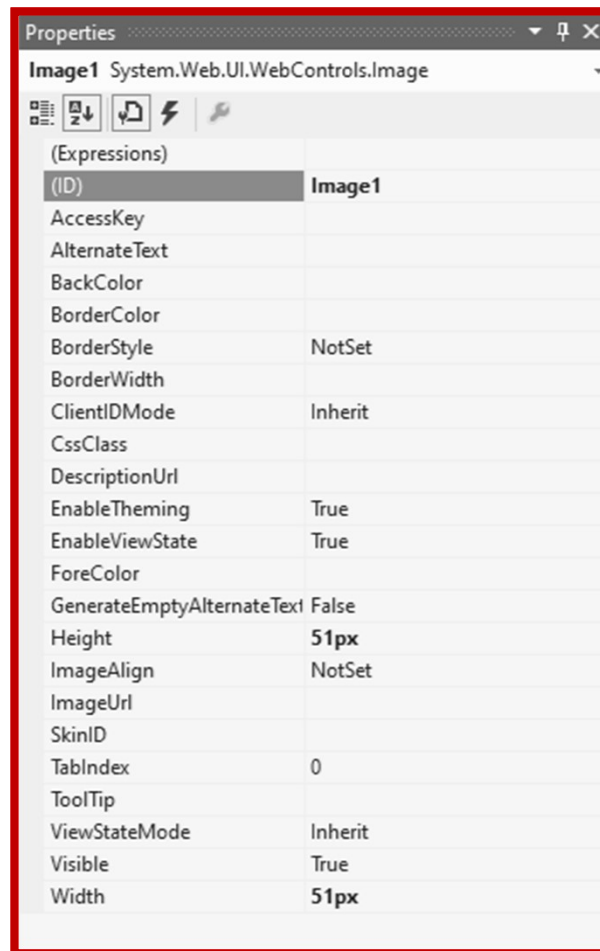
Properties

Image1 System.Web.UI.WebControls.Image

| | |
|---|---|
| (Expressions) | |
| (ID) | Image1 |
| AccessKey | |
| AlternateText | |
| BackColor | |
| BorderColor | |
| BorderStyle | NotSet |
| BorderWidth | |
| ClientIDMode | Inherit |
| CssClass | |
| DescriptionUrl | |
| EnableTheming | True |
| EnableViewState | True |
| ForeColor | |
| GenerateEmptyAlternateText | False |
| Height | 51px |
| ImageAlign | NotSet |
| ImageUrl | |
| SkinID | |
| TabIndex | 0 |
| ToolTip | |
| ViewStateMode | Inherit |
| Visible | True |
| Width | 51px |